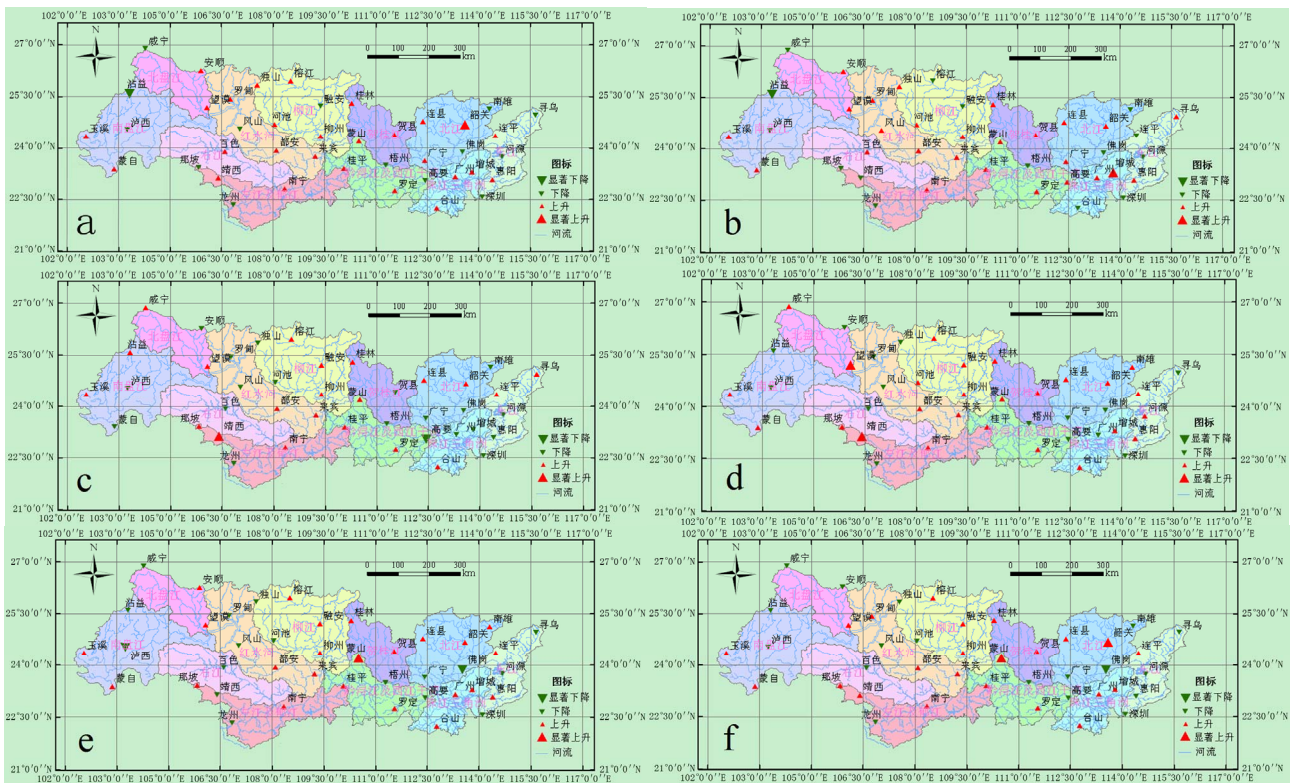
102°0′0″E 103°0′0″E 105°0′0″E 106°30′0″E 108°0′0″E 109°30′0″E 111°0′0″E 112°30′0″E 114°0′0″E 115°30′0″E 117°0′0″E

27°0′0″N 25°30′0″N 24°0′0″N 22°30′0″N 21°0′0″N

N

0 100 200 300 km

威宁 安顺 独山 榕江 沾益 望谟 罗甸 融安 桂林 南雄 寻乌 玉溪 泸西 凤山 河池 柳州 连县 韶关 贺县 连平 蒙自 百色 都安 来宾 蒙山 广宁 佛冈 河源 那坡 靖西 桂平 梧州 高要 广州 增城 惠阳 南宁 罗定 台山 深圳 龙州

a

图标
显著下降
下降
上升
显著上升
河流

b

图标
显著下降
下降
上升
显著上升
河流

c

图标
显著下降
下降
上升
显著上升
河流

d

图标
显著下降
下降
上升
显著上升
河流

e

图标
显著下降
下降
上升
显著上升
河流

f

图标
显著下降
下降
上升
显著上升
河流